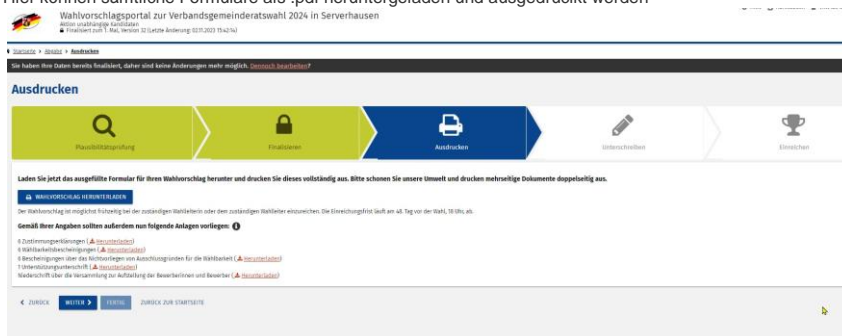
Hier können sämtliche Formulare als .pdf heruntergeladen und ausgedruckt werden

Wahlvorschlagsportal zur Verbandsgemeinderatswahl 2024 in Serverhausen
Aktion unabhängige Kandidaten
Finalisiert zum 1. Mal, Version 32 (Letzte Änderung: 02.11.2023 15:42:14)

Startseite > Abgabe > Ausdrucken

Sie haben Ihre Daten bereits finalisiert, daher sind keine Änderungen mehr möglich. Dennoch bearbeiten?

Ausdrucken

Plausibilitätsprüfung | Finalisieren | Ausdrucken | Unterschreiben | Einreichen

Laden Sie jetzt das ausgefüllte Formular für Ihren Wahlvorschlag herunter und drucken Sie dieses vollständig aus. Bitte schonen Sie unsere Umwelt und drucken mehrseitige Dokumente doppelseitig aus.

WAHLVORSCHLAG HERUNTERLADEN

Der Wahlvorschlag ist möglichst frühzeitig bei der zuständigen Wahlleiterin oder dem zuständigen Wahlleiter einzureichen. Die Einreichungsfrist läuft am 48. Tag vor der Wahl, 18 Uhr, ab.

Gemäß Ihrer Angaben sollten außerdem nun folgende Anlagen vorliegen:

6 Zustimmungserklärungen (Herunterladen)
6 Wählbarkeitsbescheinigungen (Herunterladen)
6 Bescheinigungen über das Nichtvorliegen von Ausschlussgründen für die Wählbarkeit (Herunterladen)
7 Unterstützungsunterschrift (Herunterladen)
Niederschrift über die Versammlung zur Aufstellung der Bewerberinnen und Bewerber (Herunterladen)

< ZURÜCK   WEITER >   FERTIG   ZURÜCK ZUR STARTSEITE